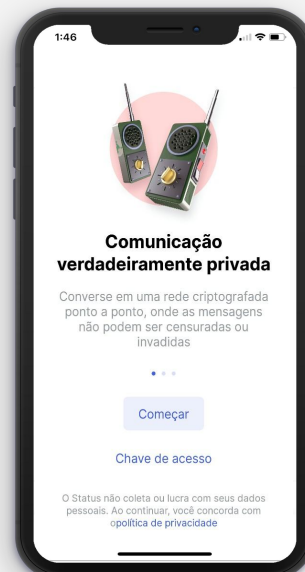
1:46

Comunicação verdadeiramente privada

Converse em uma rede criptografada ponto a ponto, onde as mensagens não podem ser censuradas ou invadidas

Começar

Chave de acesso

O Status não coleta ou lucra com seus dados pessoais. Ao continuar, você concorda com opolítica de privacidade